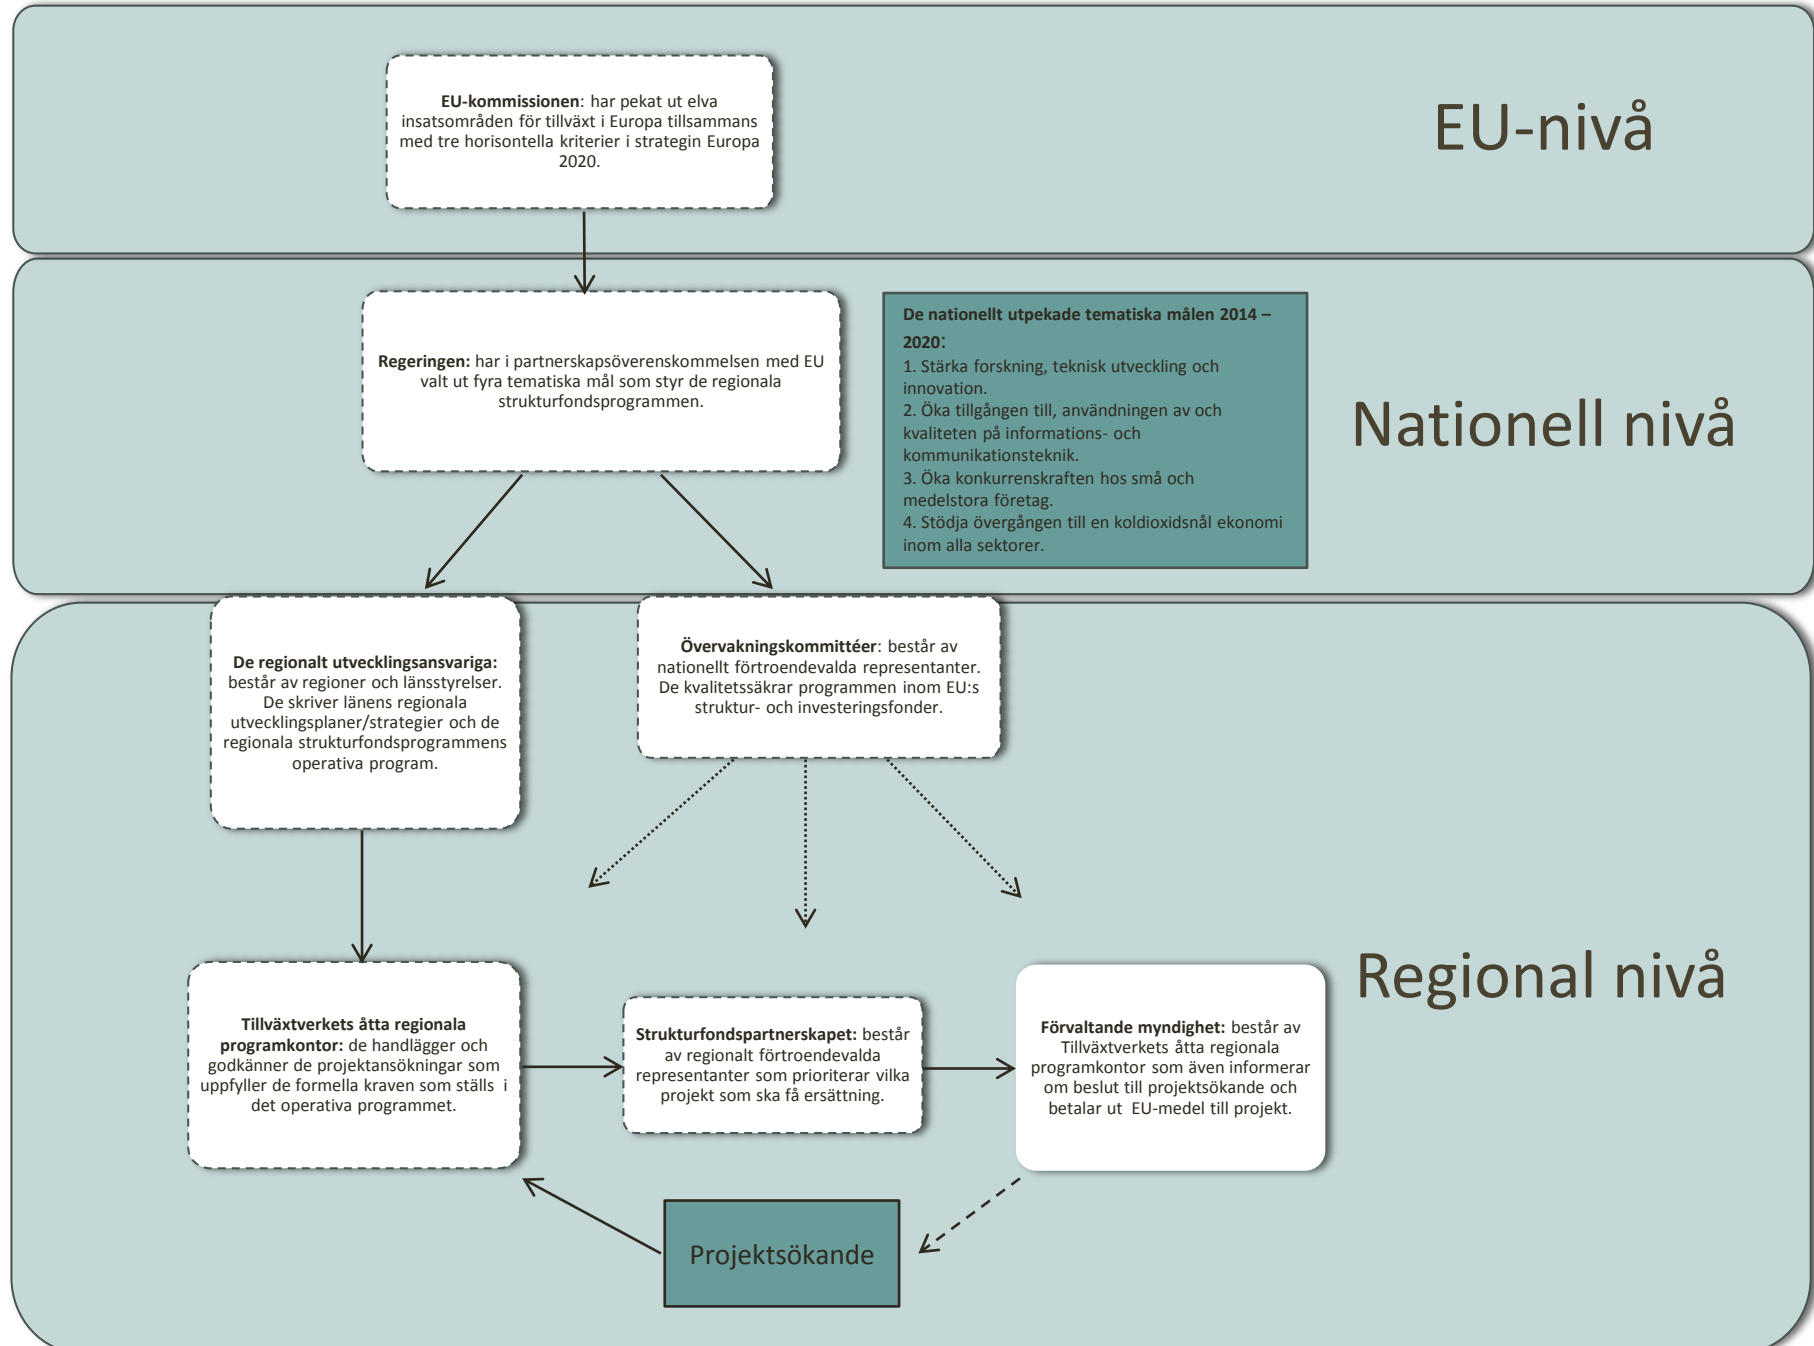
**EU-kommissionen**: har pekat ut elva insatsområden för tillväxt i Europa tillsammans med tre horisontella kriterier i strategin Europa 2020.

EU-nivå

**Regeringen:** har i partnerskapsöverenskommelsen med EU valt ut fyra tematiska mål som styr de regionala strukturfondsprogrammen.

**De nationellt utpekade tematiska målen 2014 – 2020**:
1. Stärka forskning, teknisk utveckling och innovation.
2. Öka tillgången till, användningen av och kvaliteten på informations- och kommunikationsteknik.
3. Öka konkurrenskraften hos små och medelstora företag.
4. Stödja övergången till en koldioxidsnål ekonomi inom alla sektorer.

Nationell nivå

**De regionalt utvecklingsansvariga:** består av regioner och länsstyrelser. De skriver länens regionala utvecklingsplaner/strategier och de regionala strukturfondsprogrammens operativa program.

**Övervakningskommittéer**: består av nationellt förtroendevalda representanter. De kvalitetssäkrar programmen inom EU:s struktur- och investeringsfonder.

Regional nivå

**Tillväxtverkets åtta regionala programkontor:** de handlägger och godkänner de projektansökningar som uppfyller de formella kraven som ställs i det operativa programmet.

**Strukturfondspartnerskapet:** består av regionalt förtroendevalda representanter som prioriterar vilka projekt som ska få ersättning.

**Förvaltande myndighet:** består av Tillväxtverkets åtta regionala programkontor som även informerar om beslut till projektsökande och betalar ut EU-medel till projekt.

Projektsökande